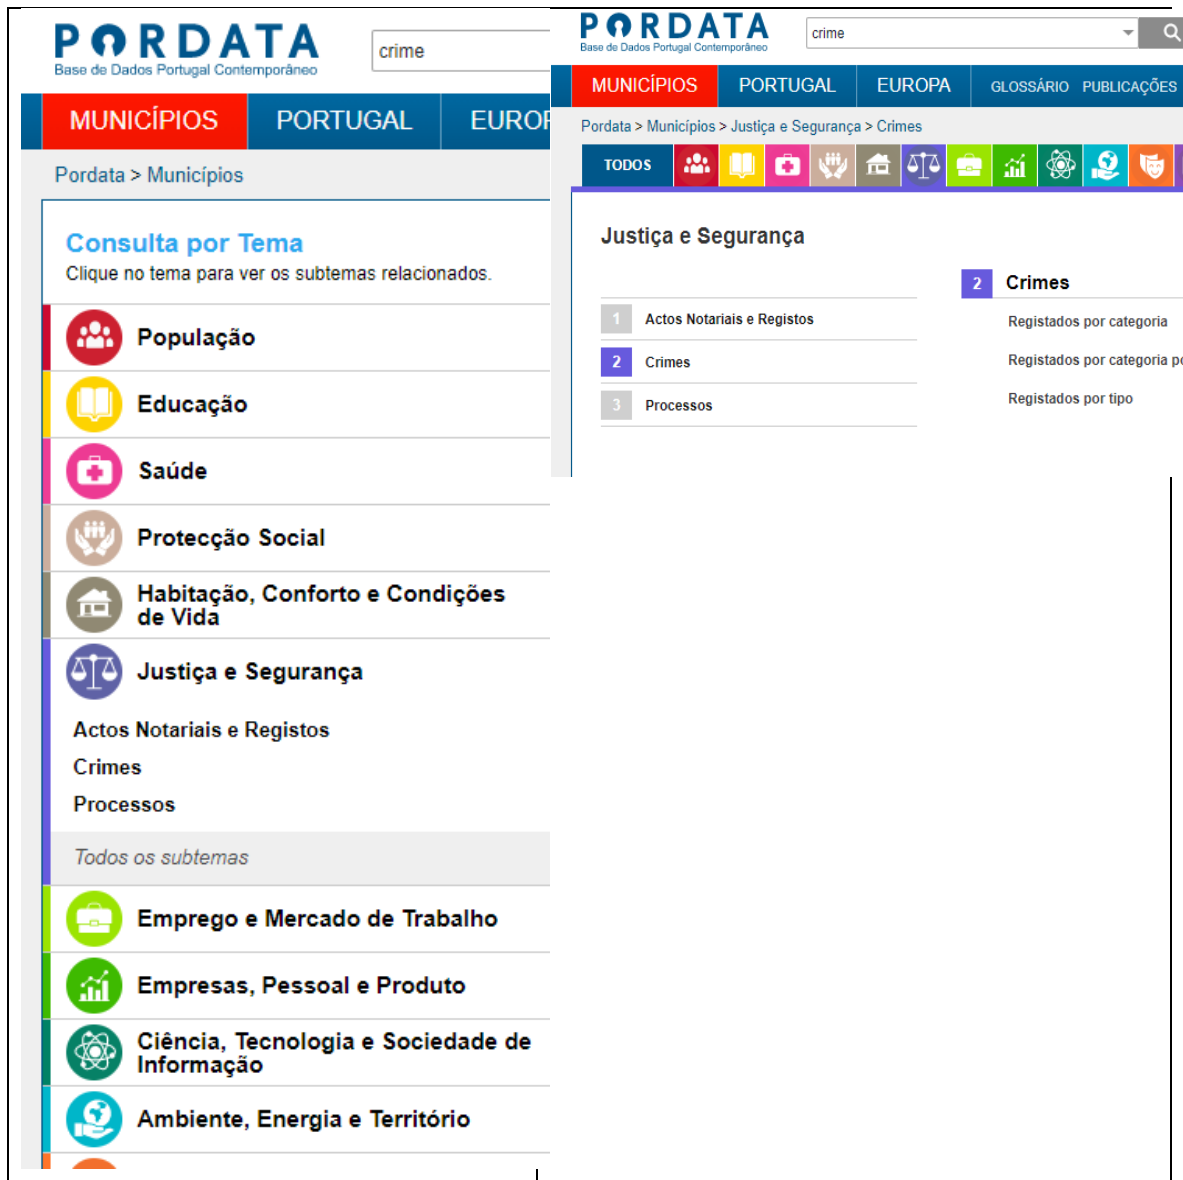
PORDATA
Base de Dados Portugal Contemporâneo

crime

MUNICÍPIOS PORTUGAL EUROP

Pordata > Municípios

Consulta por Tema
Clique no tema para ver os subtemas relacionados.

População

Educação

Saúde

Protecção Social

Habitação, Conforto e Condições de Vida

Justiça e Segurança

Actos Notariais e Registos
Crimes
Processos

Todos os subtemas

Emprego e Mercado de Trabalho

Empresas, Pessoal e Produto

Ciência, Tecnologia e Sociedade de Informação

Ambiente, Energia e Território

PORDATA
Base de Dados Portugal Contemporâneo

crime

MUNICÍPIOS PORTUGAL EUROPA GLOSSÁRIO PUBLICAÇÕES

Pordata > Municípios > Justiça e Segurança > Crimes

TODOS

Justiça e Segurança

1 Actos Notariais e Registos
2 Crimes
3 Processos

2 Crimes
Registados por categoria
Registados por categoria p
Registados por tipo